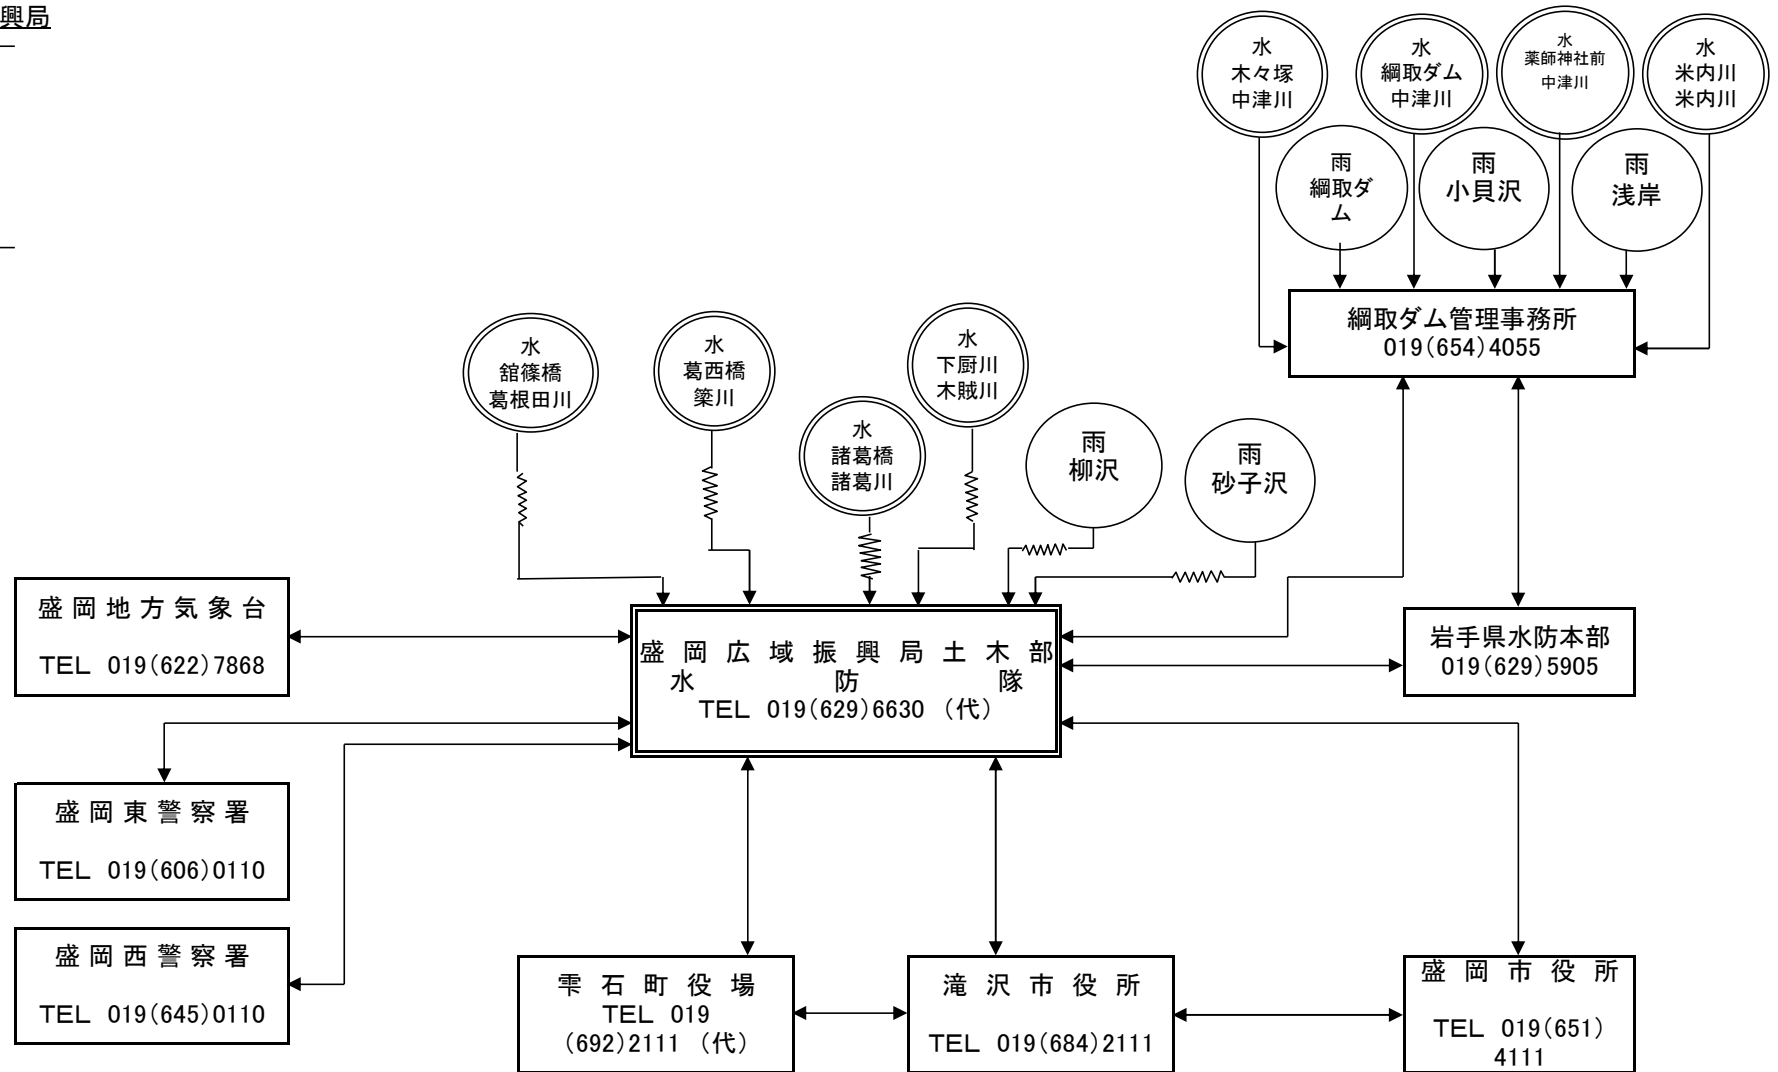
興局

水
木々塚
中津川

水
綱取ダム
中津川

水
薬師神社前
中津川

水
米内川
米内川

雨
綱取ダム

雨
小貝沢

雨
浅岸

綱取ダム管理事務所
019(654)4055

水
舘篠橋
葛根田川

水
葛西橋
簗川

水
諸葛橋
諸葛川

水
下厨川
木賊川

雨
柳沢

雨
砂子沢

盛岡地方気象台
TEL 019(622)7868

盛岡広域振興局土木部
水防隊
TEL 019(629)6630 (代)

岩手県水防本部
019(629)5905

盛岡東警察署
TEL 019(606)0110

盛岡西警察署
TEL 019(645)0110

雫石町役場
TEL 019
(692)2111 (代)

滝沢市役所
TEL 019(684)2111

盛岡市役所
TEL 019(651)
4111